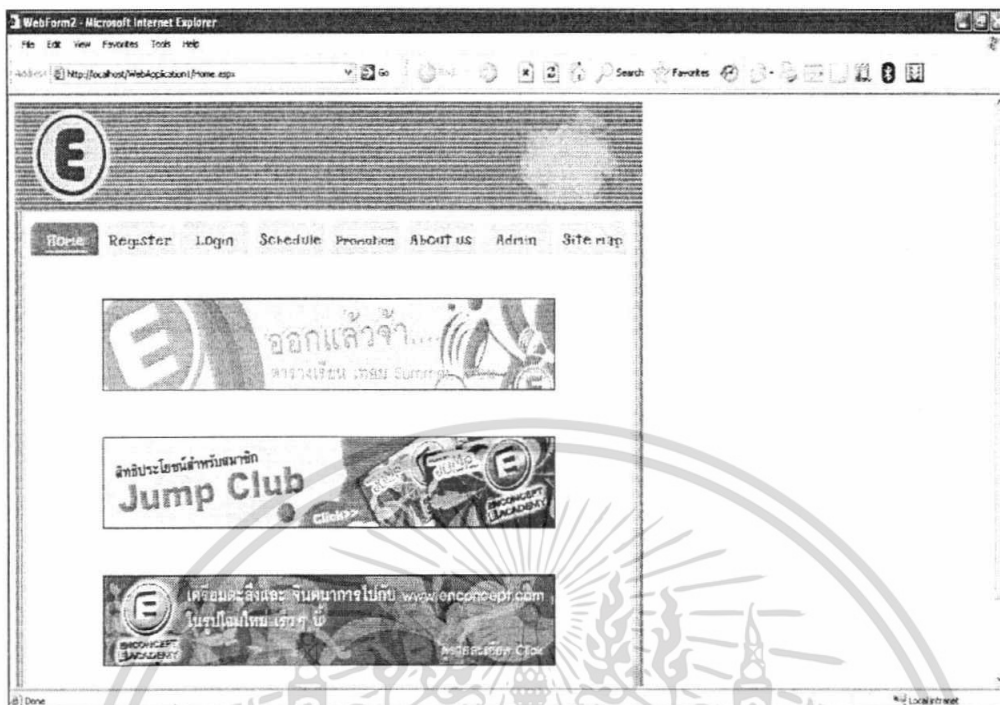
WebForm2 - Microsoft Internet Explorer

File Edit View Favorites Tools Help

Address http://localhost/WebApplication1/Home.aspx

Go Search Favorites

E

Home Register Login Schedule Promotion About us Admin Site map

ออกแล้วจ้า...

ตารางเรียน เทอม Summer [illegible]

สิทธิประโยชน์สำหรับสมาชิก

Jump Club

Click>>

ENCONCEPT ACADEMY

เตรียมตะลึงและ จินตนาการไปกับ www.enconcept.com ในรูปโฉมใหม่ เร็วๆ นี้

ENCONCEPT ACADEMY

รายละเอียด Click

Done

Local intranet